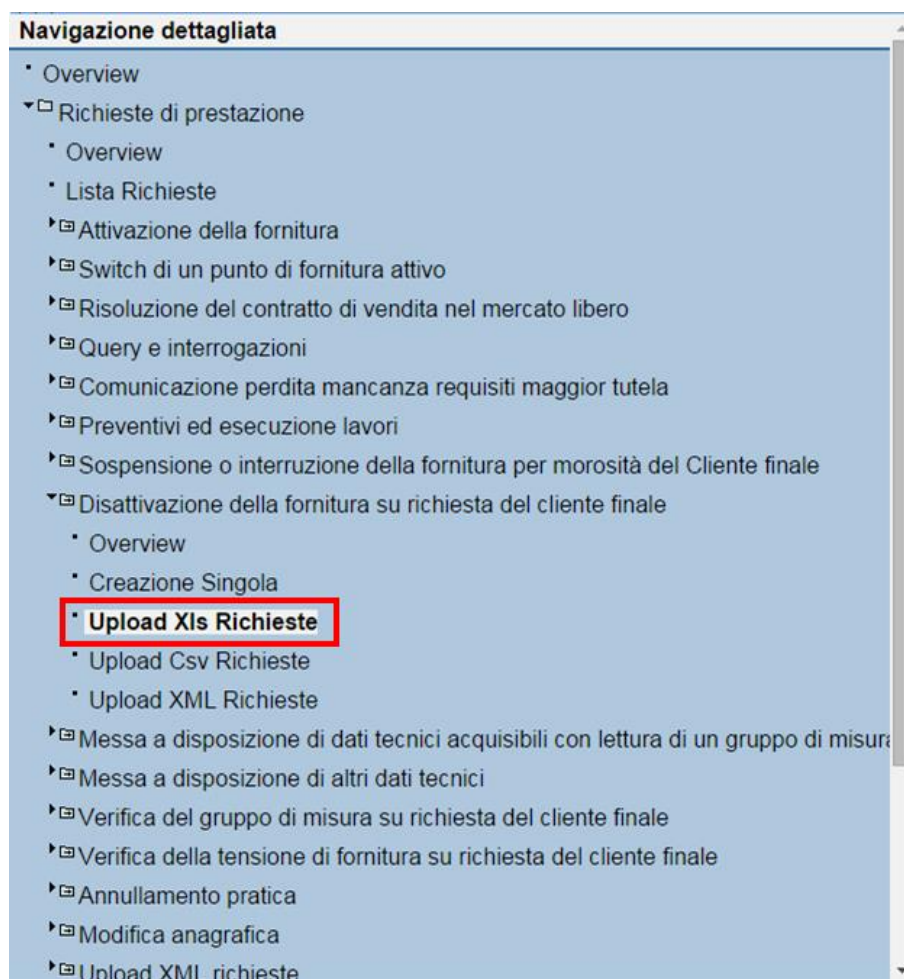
Navigazione dettagliata

Overview

Richieste di prestazione

Overview

Lista Richieste

Attivazione della fornitura

Switch di un punto di fornitura attivo

Risoluzione del contratto di vendita nel mercato libero

Query e interrogazioni

Comunicazione perdita mancanza requisiti maggior tutela

Preventivi ed esecuzione lavori

Sospensione o interruzione della fornitura per morosità del Cliente finale

Disattivazione della fornitura su richiesta del cliente finale

Overview

Creazione Singola

Upload Xls Richieste

Upload Csv Richieste

Upload XML Richieste

Messa a disposizione di dati tecnici acquisibili con lettura di un gruppo di misura

Messa a disposizione di altri dati tecnici

Verifica del gruppo di misura su richiesta del cliente finale

Verifica della tensione di fornitura su richiesta del cliente finale

Annullamento pratica

Modifica anagrafica

Upload XML richieste